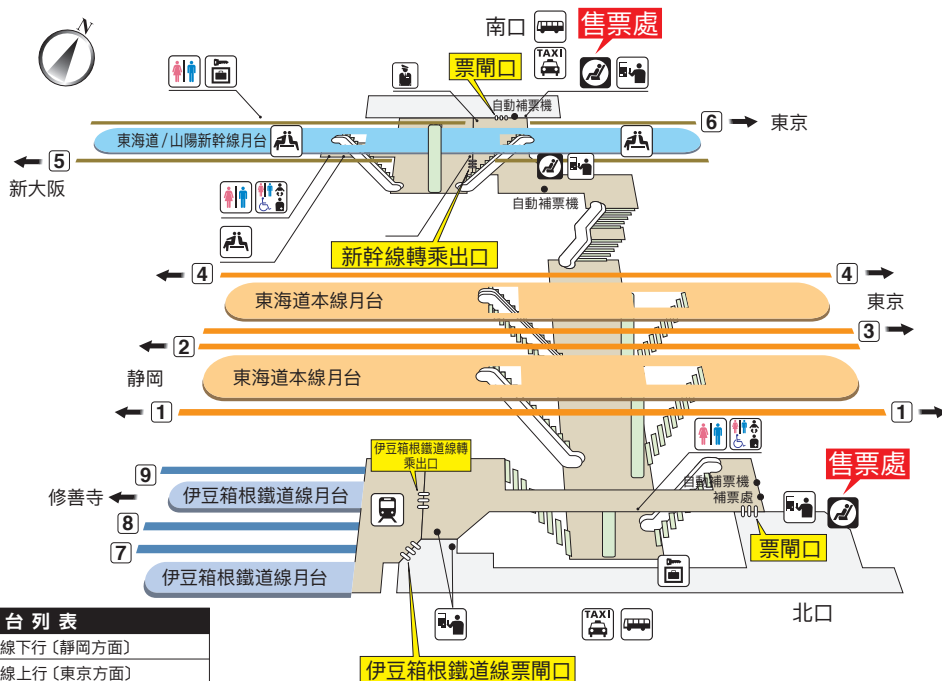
N

南口

TAXI

售票處

票閘口

自動補票機

6 東京

東海道/山陽新幹線月台

5 新大阪

自動補票機

新幹線轉乘出口

4

4 東京

東海道本線月台

3

2

靜岡

東海道本線月台

1

1

伊豆箱根鐵道線轉乘出口

9

修善寺

伊豆箱根鐵道線月台

8

7

伊豆箱根鐵道線月台

自動補票機

補票處

售票處

票閘口

TAXI

北口

台 列 表

線下行〔靜岡方面〕

線上行〔東京方面〕

伊豆箱根鐵道線票閘口